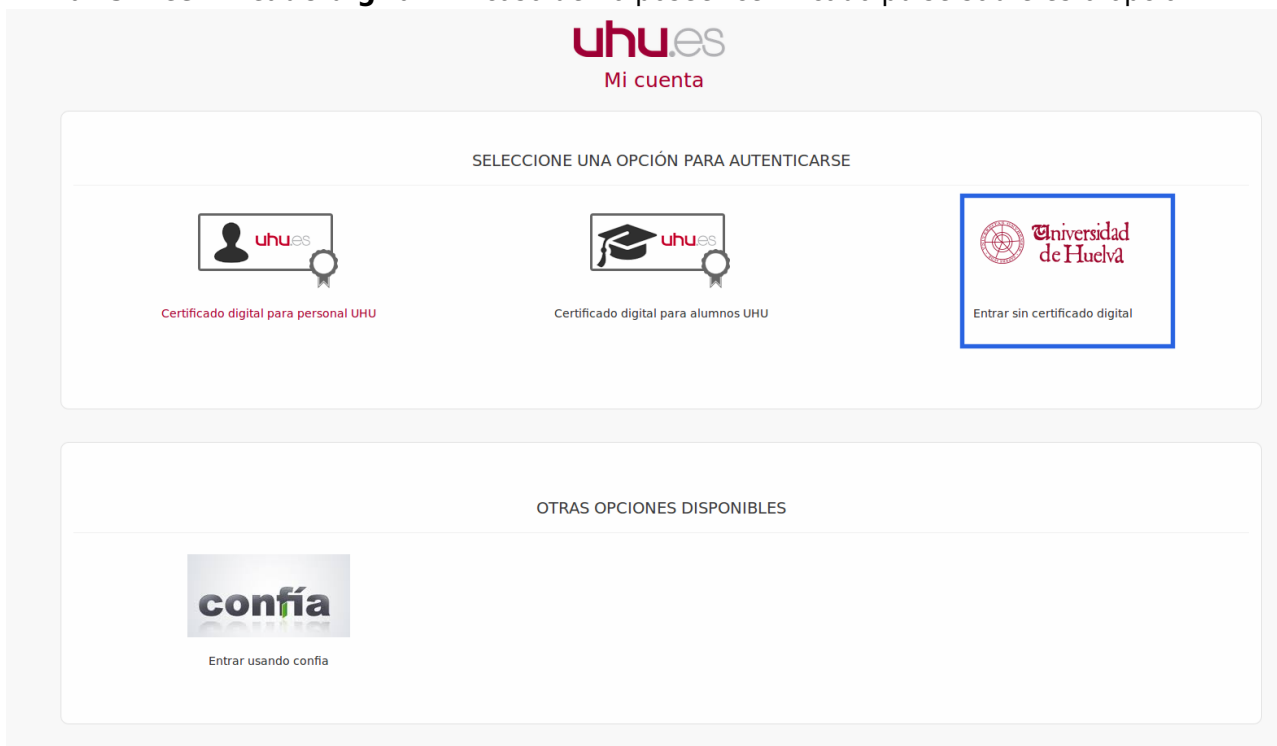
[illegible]

uhu.es
Mi cuenta

SELECCIONE UNA OPCIÓN PARA AUTENTICARSE

uhu.es
Certificado digital para personal UHU

uhu.es
Certificado digital para alumnos UHU

Universidad de Huelva
Entrar sin certificado digital

OTRAS OPCIONES DISPONIBLES

confía
Entrar usando confia